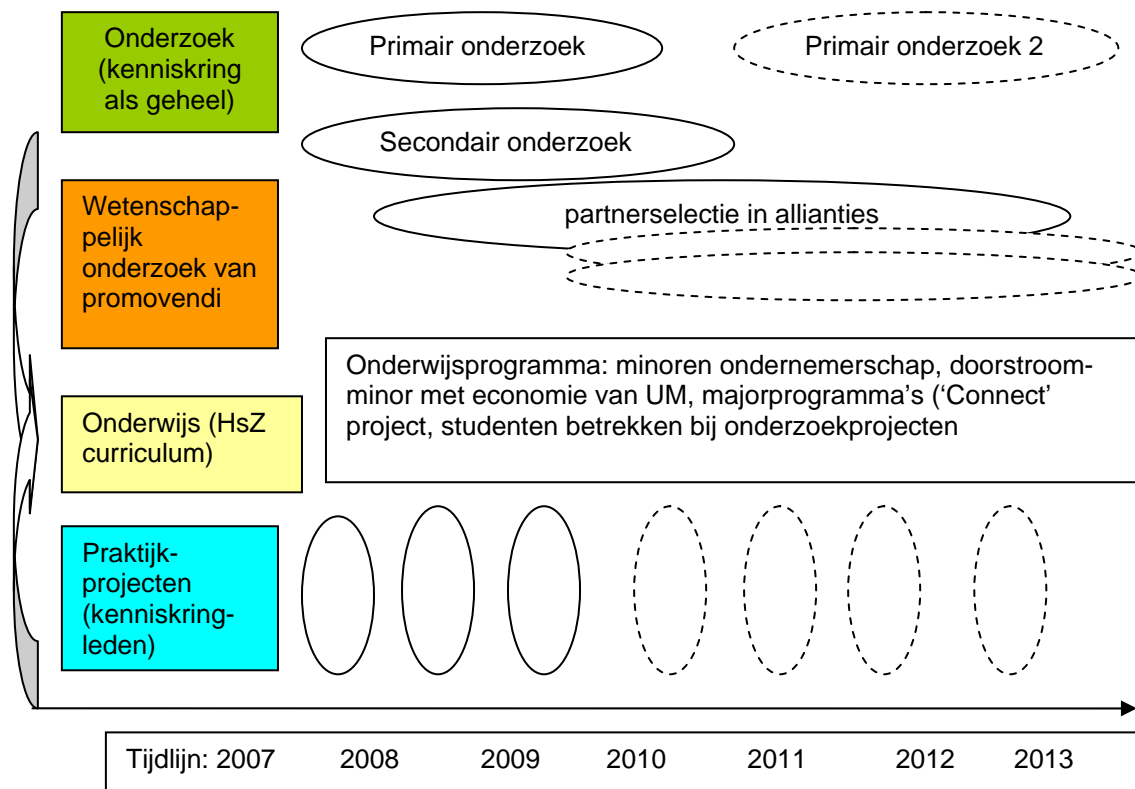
Onderzoek (kenniskring als geheel)

Primair onderzoek

Primair onderzoek 2

Secondair onderzoek

Wetenschappelijk onderzoek van promovendi

partnerselectie in allianties

Onderwijs (HsZ curriculum)

Onderwijsprogramma: minoren ondernemerschap, doorstroom-minor met economie van UM, majorprogramma's ('Connect' project, studenten betrekken bij onderzoekprojecten

Praktijkprojecten (kenniskringleden)

Tijdlijn: 2007 2008 2009 2010 2011 2012 2013